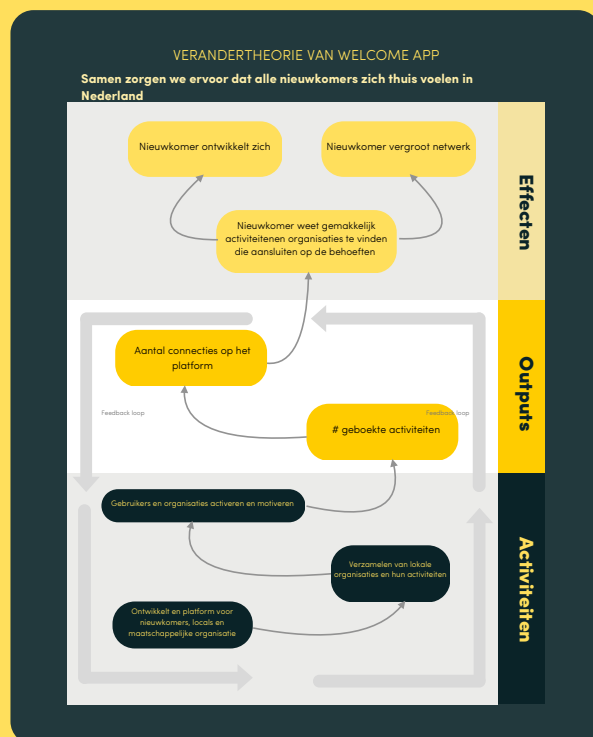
VERANDERTHEORIE VAN WELCOME APP

Samen zorgen we ervoor dat alle nieuwkomers zich thuis voelen in Nederland

Nieuwkomer ontwikkelt zich

Nieuwkomer vergroot netwerk

Nieuwkomer weet gemakkelijk activiteitenen organisaties te vinden die aansluiten op de behoeften

Effecten

Aantal connecties op het platform

Feedback loop

Feedback loop

# geboekte activiteiten

Outputs

Gebruikers en organisaties activeren en motiveren

Verzamelen van lokale organisaties en hun activiteiten

Ontwikkelt en platform voor nieuwkomers, locals en maatschappelijke organisatie

Activiteiten